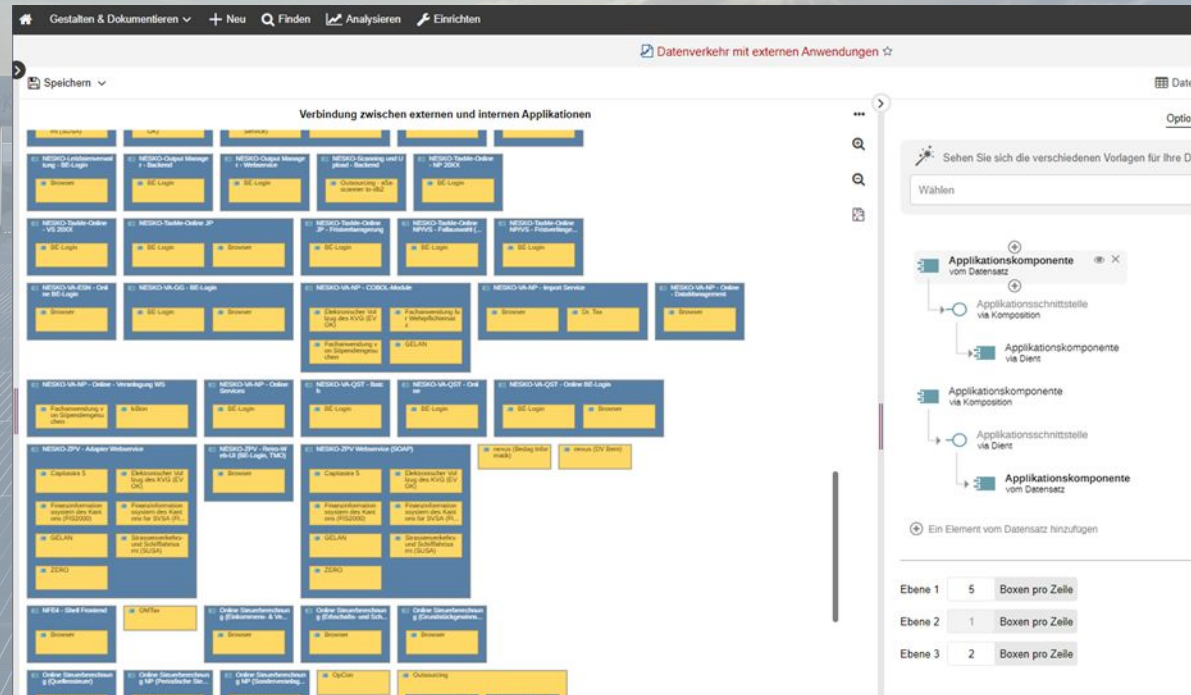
Gestalten & Dokumentieren ∨ + Neu Finden Analysieren Einrichten

Datenverkehr mit externen Anwendungen ☆

Speichern ∨

Verbindung zwischen externen und internen Applikationen

NESKO-Leistungsverwaltung - BE-Login | NESKO-Output Manager - Backend | NESKO-Output Manager - Webservice | NESKO-Scanning und Upload - Backend | NESKO-Taxme-Online - NP 20XX

Browser | BE-Login | BE-Login | Outsourcing - eSe scanner in db2 | BE-Login

NESKO-Taxme-Online - VS 20XX | NESKO-Taxme-Online JP | NESKO-Taxme-Online JP - Fristverlängerung | NESKO-Taxme-Online NP/VS - Fallauswahl (... | NESKO-Taxme-Online NP/VS - Fristverlänge...

BE-Login | BE-Login | Browser | BE-Login | BE-Login | BE-Login

NESKO-VA-ESN - Online BE-Login | NESKO-VA-GG - BE-Login | NESKO-VA-NP - COBOL-Module | NESKO-VA-NP - Import Service | NESKO-VA-NP - Online - Dateimanagement

Browser | BE-Login | Browser | Elektronischer Vollzug des KVG (EV OK) | Fachanwendung für Wehrpflichtersatz | Browser | Dr. Tax | Browser

Fachanwendung von Stipendiengesuchen | GELAN

NESKO-VA-NP - Online - Veranlagung WS | NESKO-VA-NP - Online Services | NESKO-VA-QST - Batch | NESKO-VA-QST - Online | NESKO-VA-QST - Online BE-Login

Fachanwendung von Stipendiengesuchen | kiBon | BE-Login | BE-Login | BE-Login | BE-Login | Browser

NESKO-ZPV - Adapter Webservice | NESKO-ZPV - Reiss-Web-UI (BE-Login, TMO) | NESKO-ZPV Webservice (SOAP) | nexus (Bedag Informatik) | nexus (OV Bern)

Captiastra 5 | Elektronischer Vollzug des KVG (EV OK) | Browser | Captiastra 5 | Elektronischer Vollzug des KVG (EV OK)

Finanzinformationssystem des Kantons (FIS2000) | Finanzinformationssystem des Kantons für SVSA (FI... | Finanzinformationssystem des Kantons (FIS2000) | Finanzinformationssystem des Kantons für SVSA (FI...

GELAN | Strassenverkehrs- und Schiffahrtsamt (SUSA) | GELAN | Strassenverkehrs- und Schiffahrtsamt (SUSA)

ZERO | ZERO

NFE4 - Shell Frontend | OMTax | Online Steuerberechnung (Einkommens- & Ve... | Online Steuerberechnung (Erbschafts- und Sch... | Online Steuerberechnung (Grundstückgewinns...

Browser | Browser | Browser

Online Steuerberechnung (Quellensteuer) | Online Steuerberechnung NP (Periodische Ste... | Online Steuerberechnung NP (Sonderveranlag... | OpCon | Outsourcing

Date

Optio

Sehen Sie sich die verschiedenen Vorlagen für Ihre D

Wählen

Applikationskomponente
vom Datensatz

Applikationsschnittstelle
via Komposition

Applikationskomponente
via Dient

Applikationskomponente
via Komposition

Applikationsschnittstelle
via Dient

Applikationskomponente
vom Datensatz

Ein Element vom Datensatz hinzufügen

Ebene 1 | 5 | Boxen pro Zeile
Ebene 2 | 1 | Boxen pro Zeile
Ebene 3 | 2 | Boxen pro Zeile